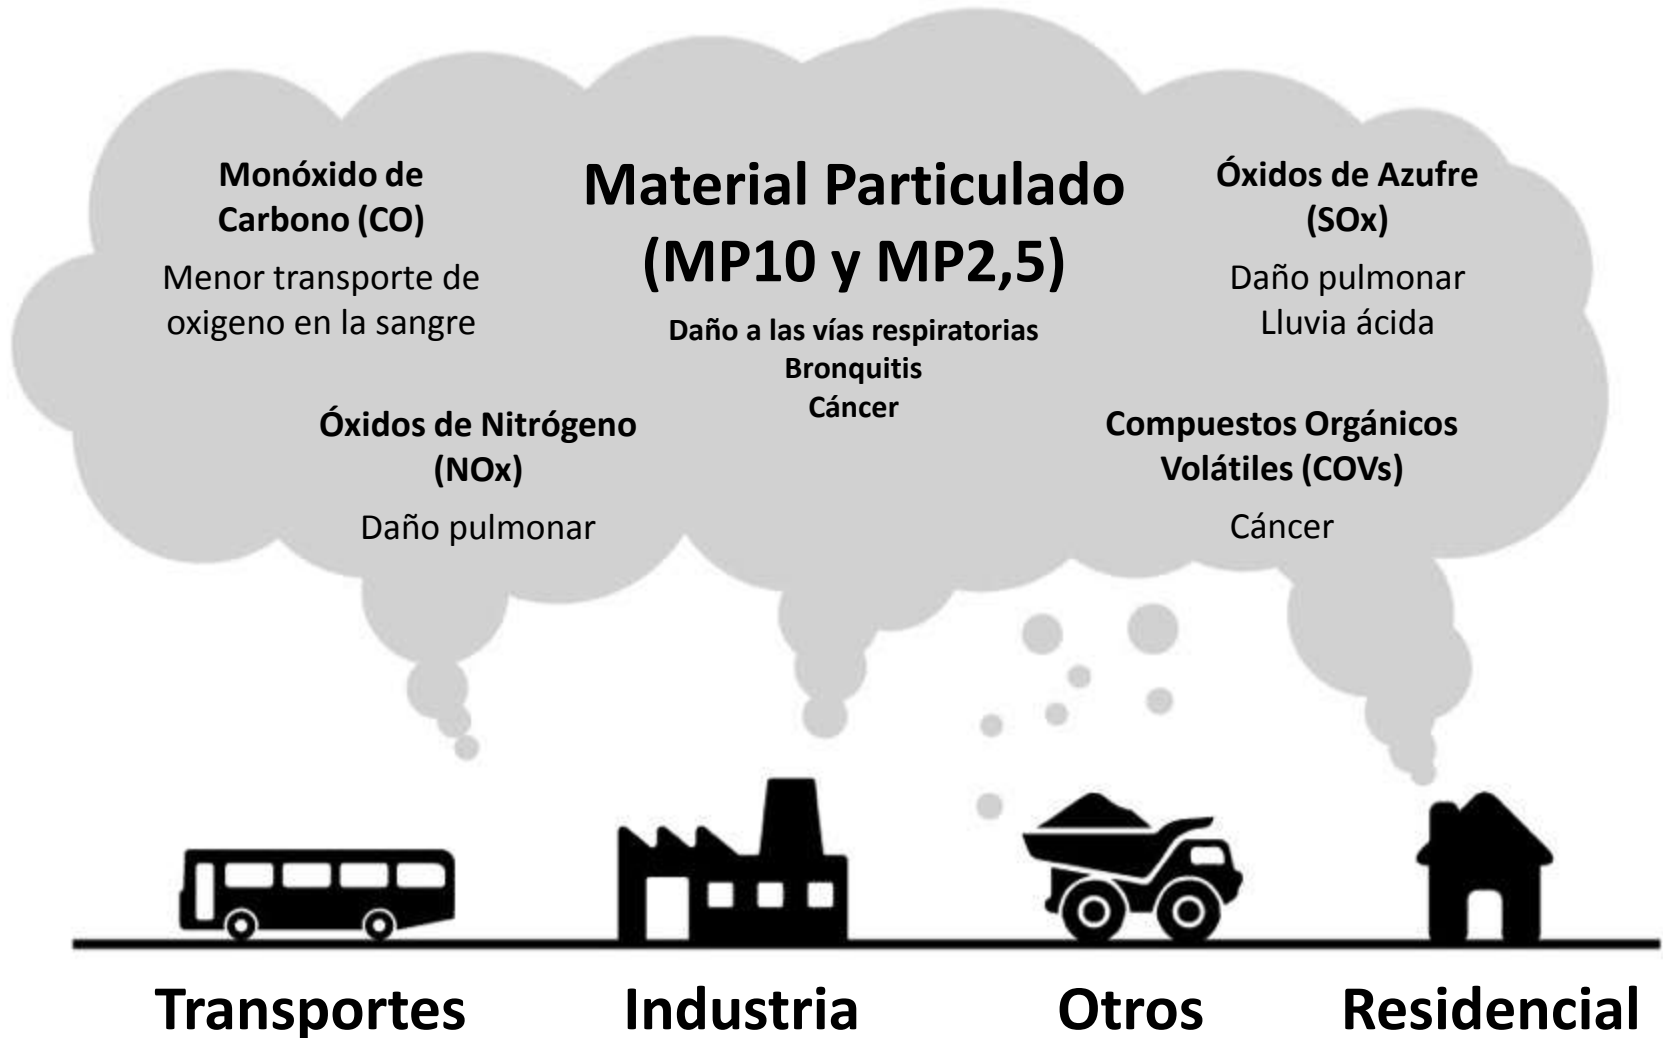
Monóxido de Carbono (CO)

Menor transporte de oxigeno en la sangre

Material Particulado (MP10 y MP2,5)

Daño a las vías respiratorias
Bronquitis
Cáncer

Óxidos de Azufre (SOx)

Daño pulmonar
Lluvia ácida

Óxidos de Nitrógeno (NOx)

Daño pulmonar

Compuestos Orgánicos Volátiles (COVs)

Cáncer

Transportes

Industria

Otros

Residencial